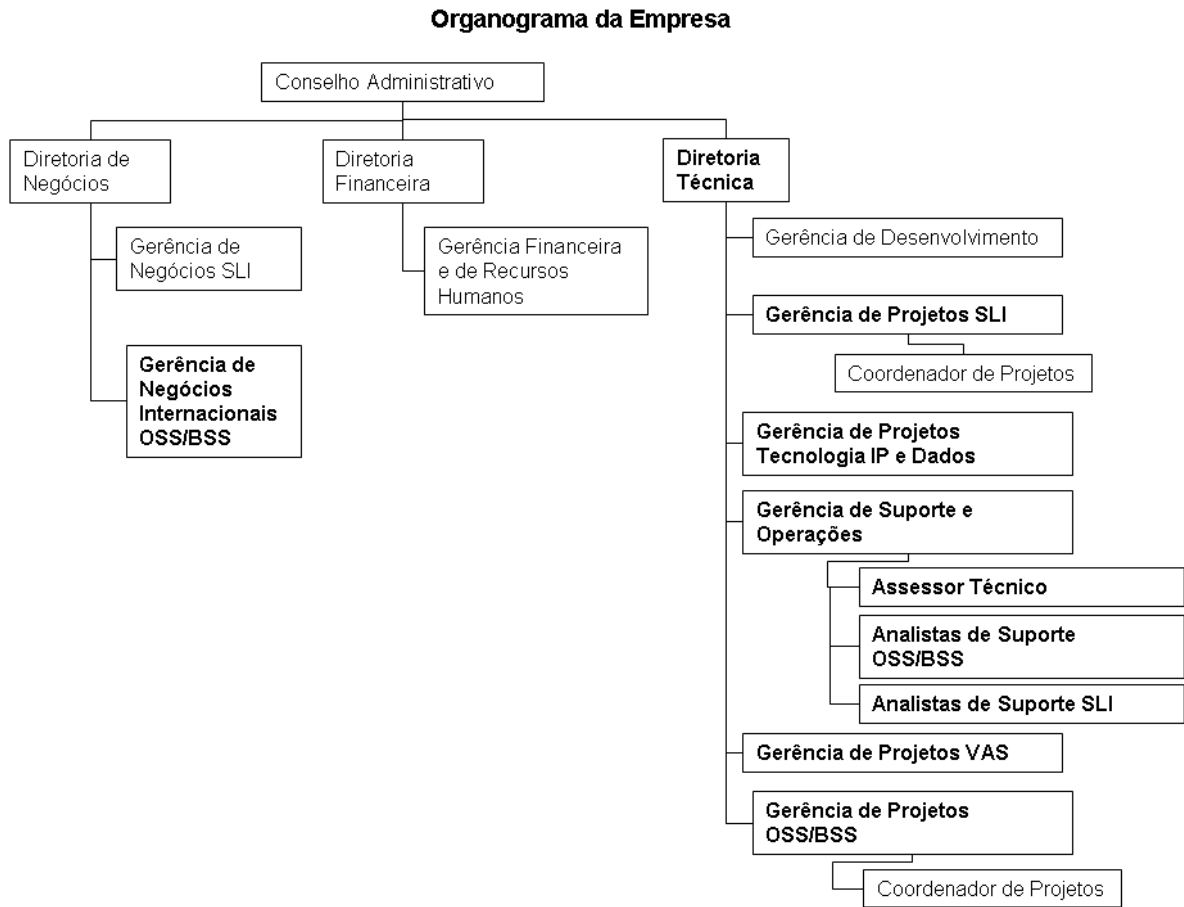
Organograma da Empresa

Conselho Administrativo

Diretoria de Negócios

Gerência de Negócios SLI

Gerência de Negócios Internacionais OSS/BSS

Diretoria Financeira

Gerência Financeira e de Recursos Humanos

Diretoria Técnica

Gerência de Desenvolvimento

Gerência de Projetos SLI

Coordenador de Projetos

Gerência de Projetos Tecnologia IP e Dados

Gerência de Suporte e Operações

Assessor Técnico

Analistas de Suporte OSS/BSS

Analistas de Suporte SLI

Gerência de Projetos VAS

Gerência de Projetos OSS/BSS

Coordenador de Projetos